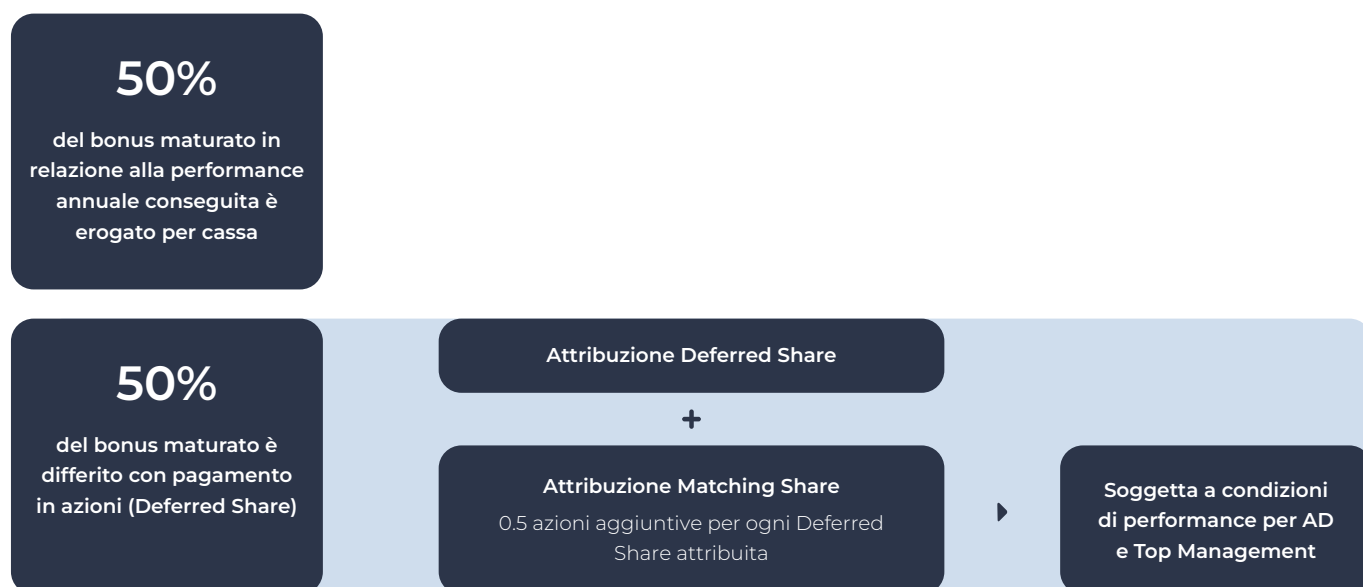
50%

del bonus maturato in relazione alla performance annuale conseguita è erogato per cassa

50%

del bonus maturato è differito con pagamento in azioni (Deferred Share)

Attribuzione Deferred Share

+

Attribuzione Matching Share

0.5 azioni aggiuntive per ogni Deferred Share attribuita

Soggetta a condizioni di performance per AD e Top Management